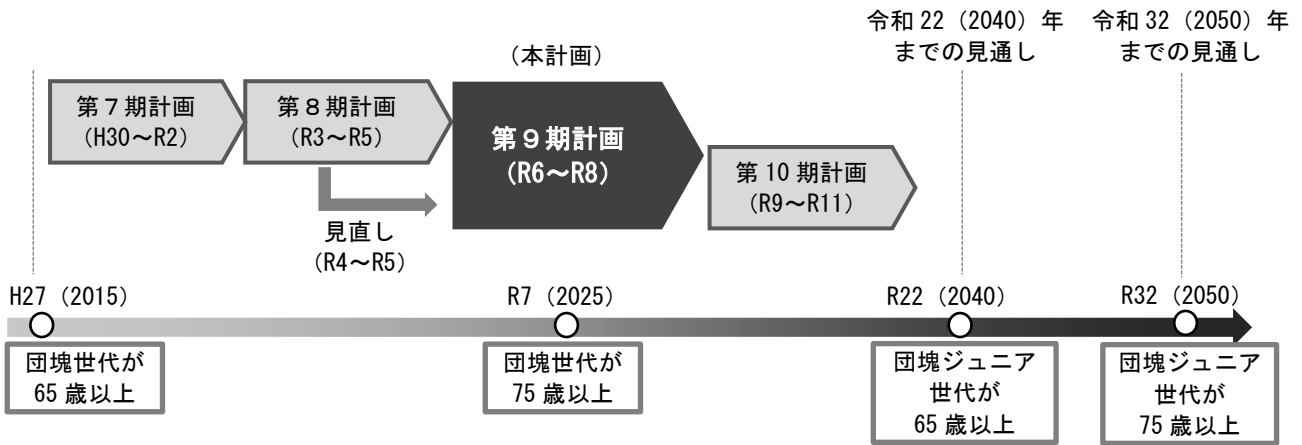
令和 22（2040）年までの見通し

令和 32（2050）年までの見通し

（本計画）

第７期計画（H30～R2）

第８期計画（R3～R5）

第９期計画（R6～R8）

第 10 期計画（R9～R11）

見直し（R4～R5）

H27（2015）

R7（2025）

R22（2040）

R32（2050）

団塊世代が 65 歳以上

団塊世代が 75 歳以上

団塊ジュニア世代が 65 歳以上

団塊ジュニア世代が 75 歳以上